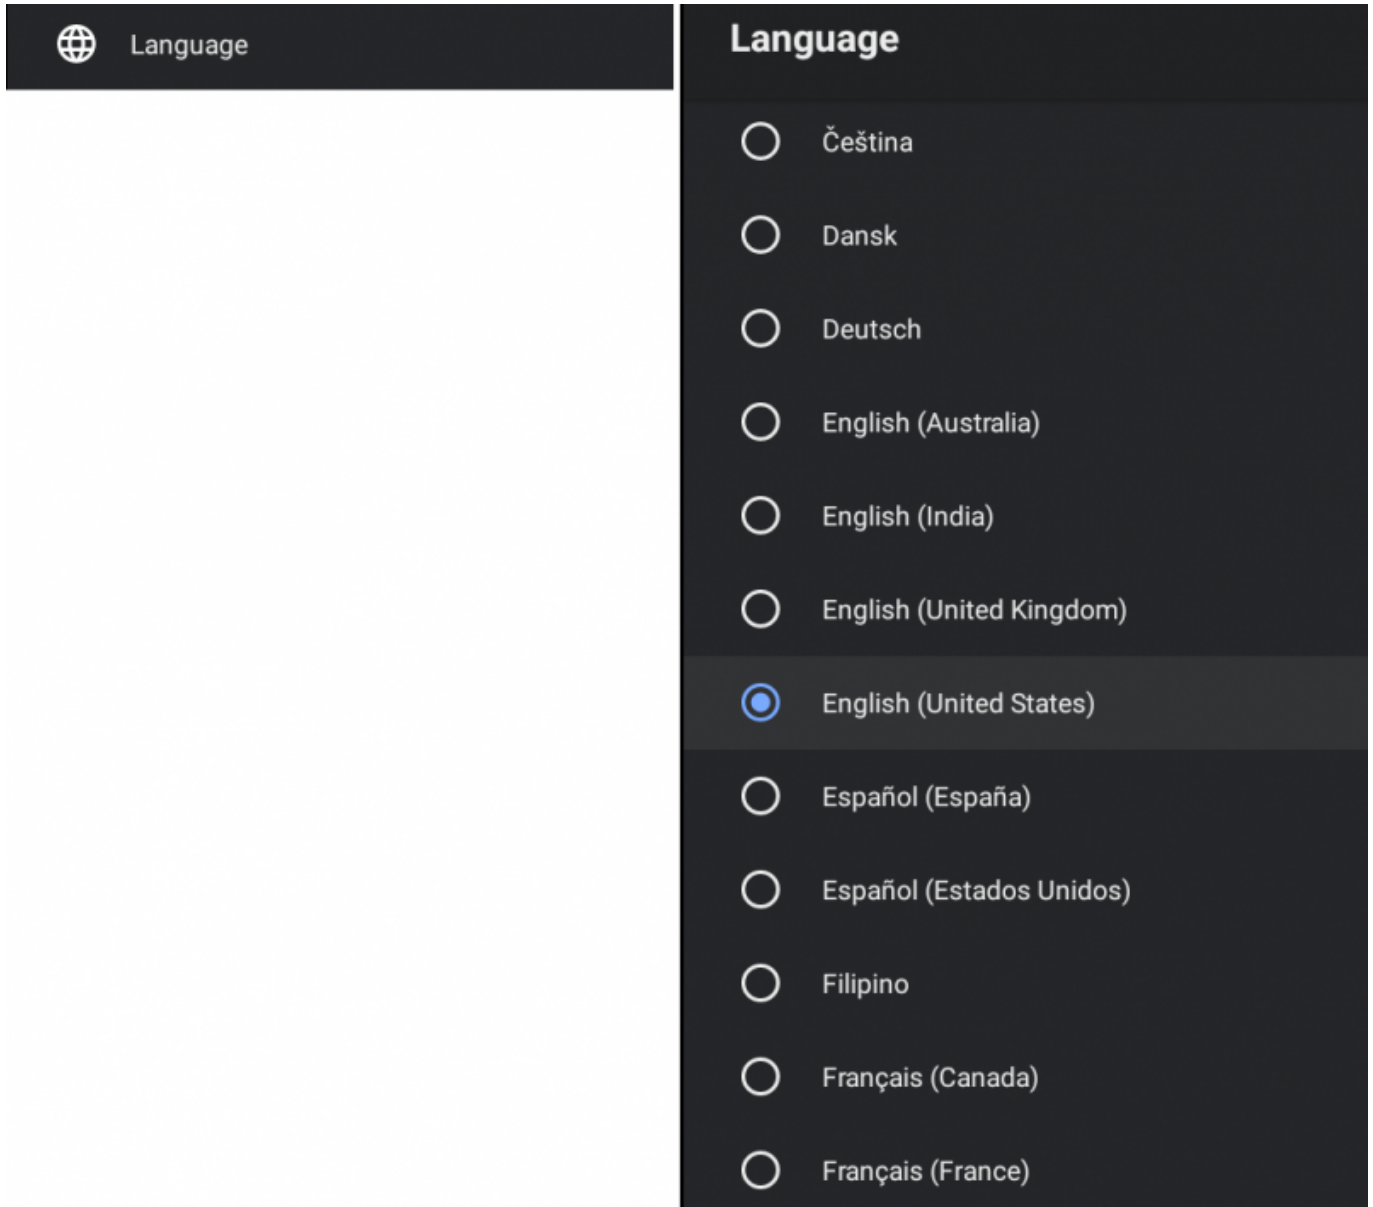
Language

Language

Čeština

Dansk

Deutsch

English (Australia)

English (India)

English (United Kingdom)

English (United States)

Español (España)

Español (Estados Unidos)

Filipino

Français (Canada)

Français (France)